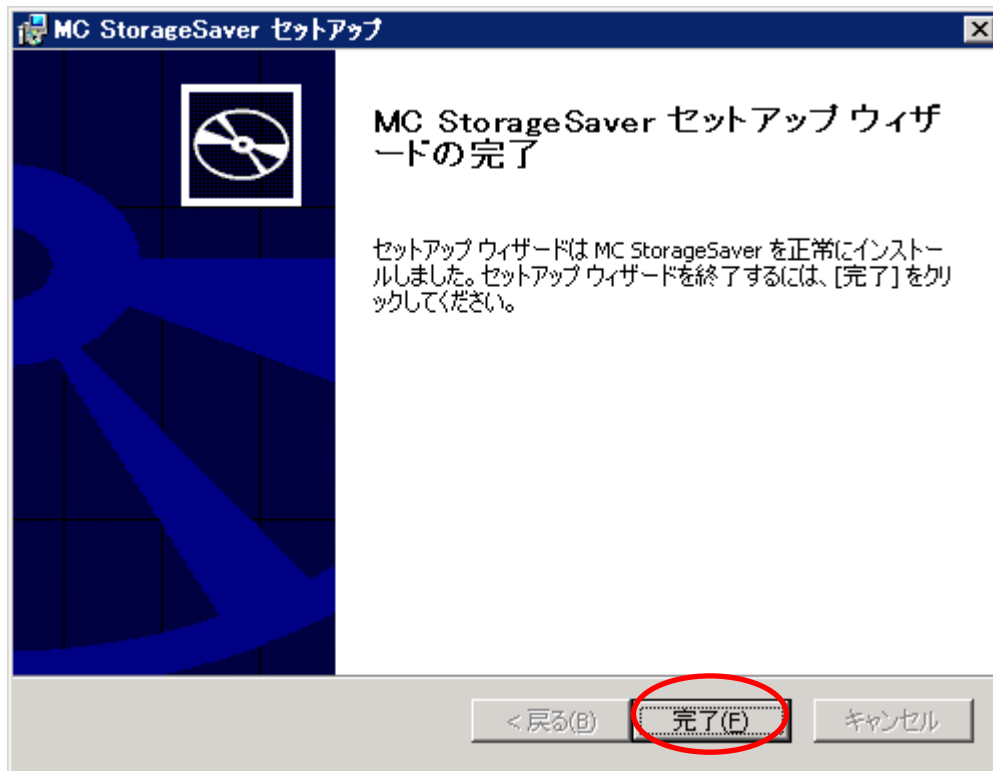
MC StorageSaver セットアップ

MC StorageSaver セットアップ ウィザードの完了

セットアップ ウィザードは MC StorageSaver を正常にインストールしました。セットアップ ウィザードを終了するには、[完了] をクリックしてください。

< 戻る(B)
完了(F)
キャンセル